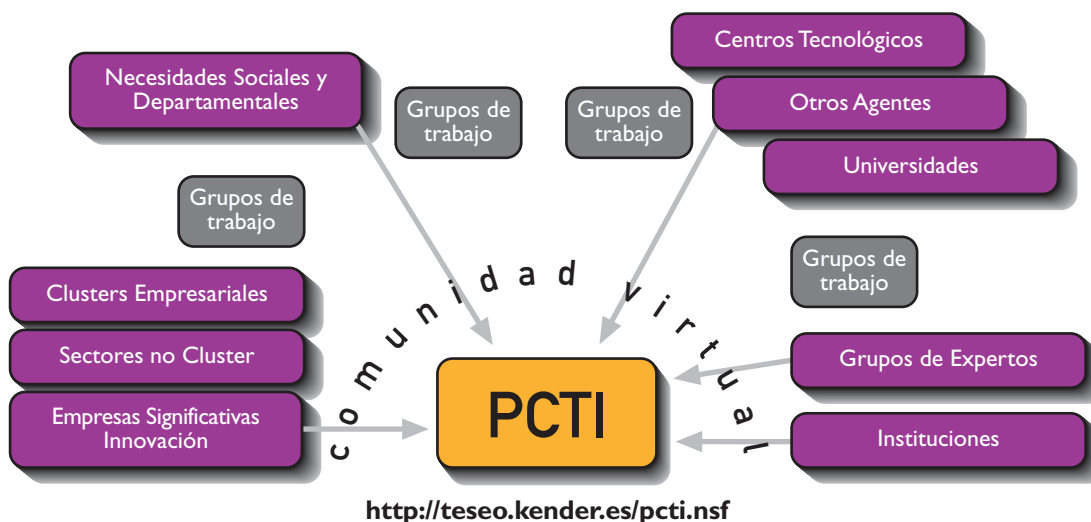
Centros Tecnológicos

Necesidades Sociales y Departamentales

Grupos de trabajo

Grupos de trabajo

Otros Agentes

Universidades

Grupos de trabajo

Grupos de trabajo

comunidad virtual

Clusters Empresariales

Sectores no Cluster

Empresas Significativas Innovación

PCTI

Grupos de Expertos

Instituciones

http://teseo.kender.es/pcti.nsf